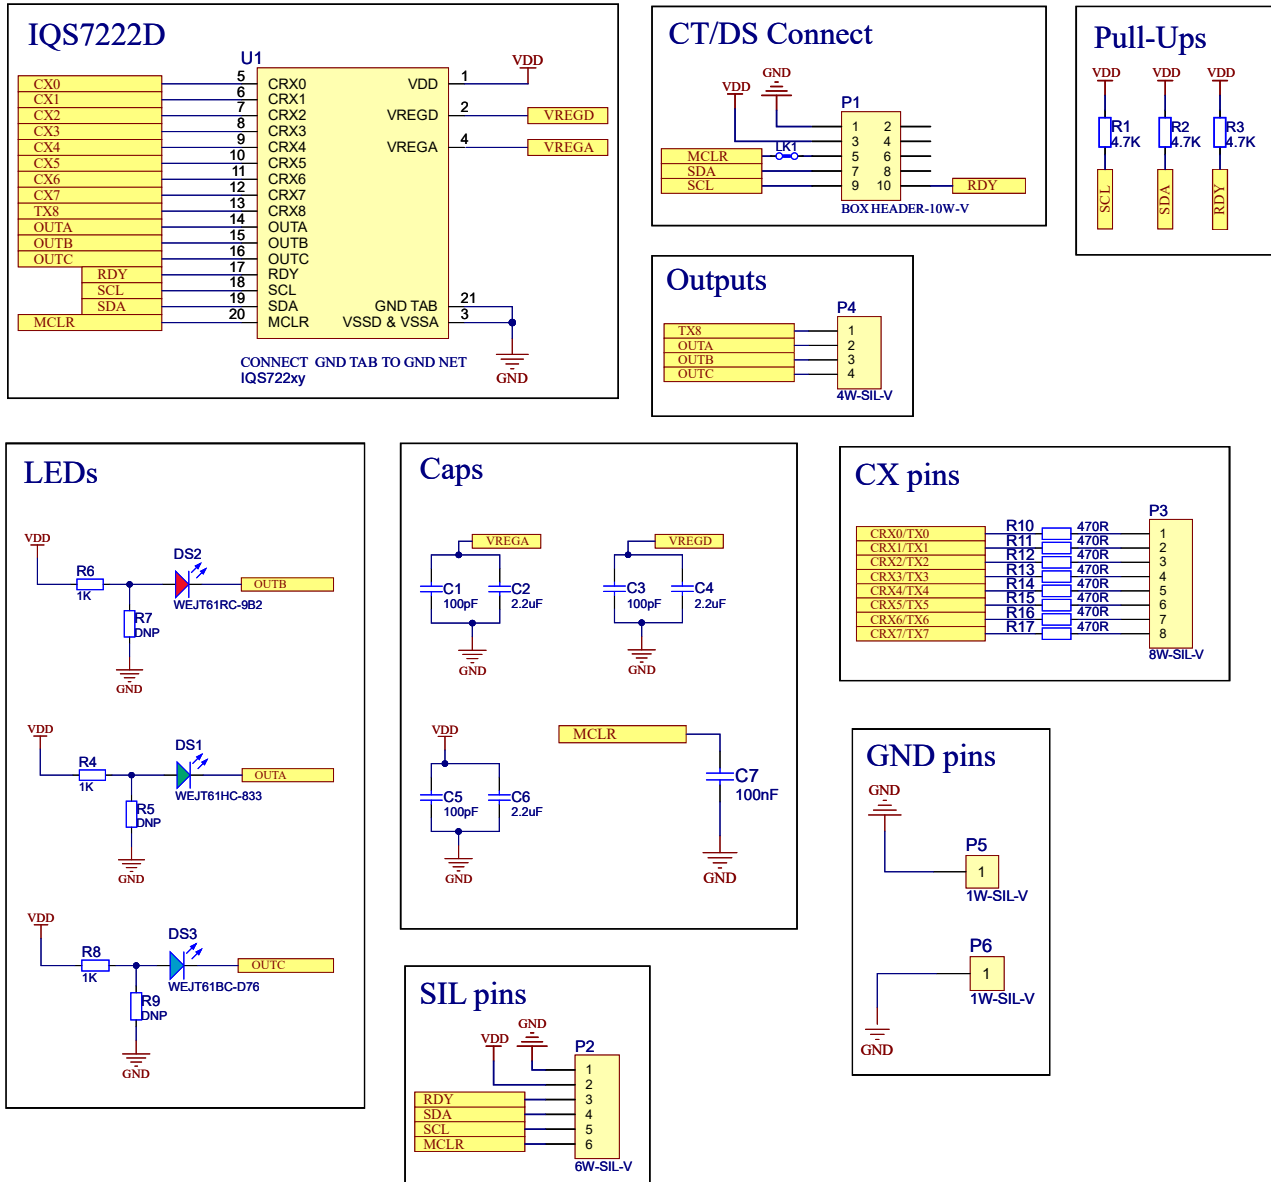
IQS7222D

U1

CX0
CX1
CX2
CX3
CX4
CX5
CX6
CX7
TX8
OUTA
OUTB
OUTC
RDY
SCL
SDA
MCLR

5 CRX0
6 CRX1
7 CRX2
8 CRX3
9 CRX4
10 CRX5
11 CRX6
12 CRX7
13 CRX8
14 OUTA
15 OUTB
16 OUTC
17 RDY
18 SCL
19 SDA
20 MCLR

VDD 1
VREGD 2
VREGA 4
GND TAB 21
VSSD & VSSA 3

VDD
VREGD
VREGA
GND

CONNECT GND TAB TO GND NET
IQS722xy

CT/DS Connect

VDD
GND
P1
MCLR
SDA
SCL
LK1
1 2
3 4
5 6
7 8
9 10
RDY
BOX HEADER-10W-V

Pull-Ups

VDD VDD VDD
R1 4.7K
R2 4.7K
R3 4.7K
SCL SDA RDY

Outputs

P4
TX8 1
OUTA 2
OUTB 3
OUTC 4
4W-SIL-V

LEDs

VDD
R6 1K
DS2
OUTB
WEJT61RC-9B2
R7 DNP
GND

VDD
R4 1K
DS1
OUTA
WEJT61HC-833
R5 DNP
GND

VDD
R8 1K
DS3
OUTC
WEJT61BC-D76
R9 DNP
GND

Caps

VREGA
C1 100pF
C2 2.2uF
GND

VREGD
C3 100pF
C4 2.2uF
GND

VDD
C5 100pF
C6 2.2uF
GND

MCLR
C7 100nF
GND

CX pins

P3
CRX0/TX0 R10 470R 1
CRX1/TX1 R11 470R 2
CRX2/TX2 R12 470R 3
CRX3/TX3 R13 470R 4
CRX4/TX4 R14 470R 5
CRX5/TX5 R15 470R 6
CRX6/TX6 R16 470R 7
CRX7/TX7 R17 470R 8
8W-SIL-V

GND pins

GND
P5
1
1W-SIL-V

P6
1
1W-SIL-V
GND

SIL pins

GND
VDD
P2
1
2
RDY 3
SDA 4
SCL 5
MCLR 6
6W-SIL-V